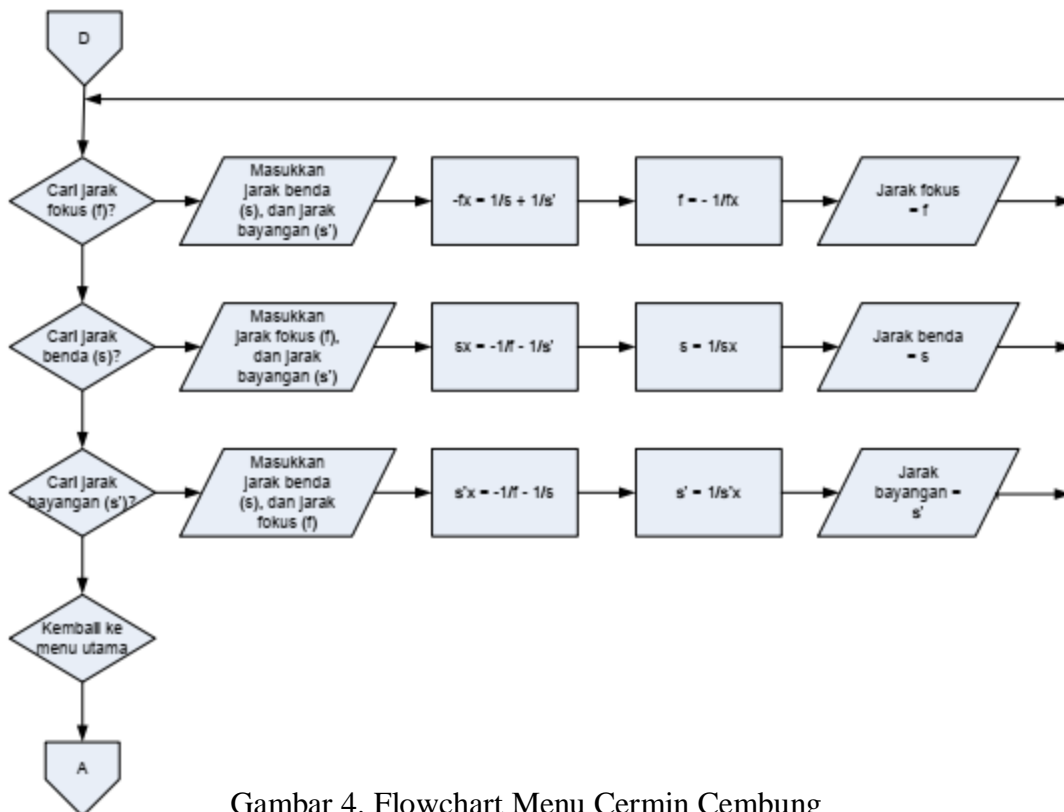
D

Cari jarak fokus (f)?

Masukkan jarak benda (s), dan jarak bayangan (s')

-fx = 1/s + 1/s'

f = - 1/fx

Jarak fokus = f

Cari jarak benda (s)?

Masukkan jarak fokus (f), dan jarak bayangan (s')

sx = -1/f - 1/s'

s = 1/sx

Jarak benda = s

Cari jarak bayangan (s')?

Masukkan jarak benda (s), dan jarak fokus (f)

s'x = -1/f - 1/s

s' = 1/s'x

Jarak bayangan = s'

Kembali ke menu utama

A

Gambar 4. Flowchart Menu Cermin Cembung